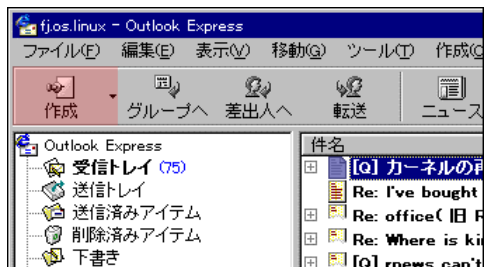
fj.os.linux - Outlook Express

ファイル(F) 編集(E) 表示(V) 移動(G) ツール(T) 作成(

作成 グループへ 差出人へ 転送 ニュース

Outlook Express
受信トレイ (75)
送信トレイ
送信済みアイテム
削除済みアイテム
下書き

件名
[Q] カーネルの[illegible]
Re: I've bought
Re: office( 旧 R
Re: Where is ki
[Q] rnews can't